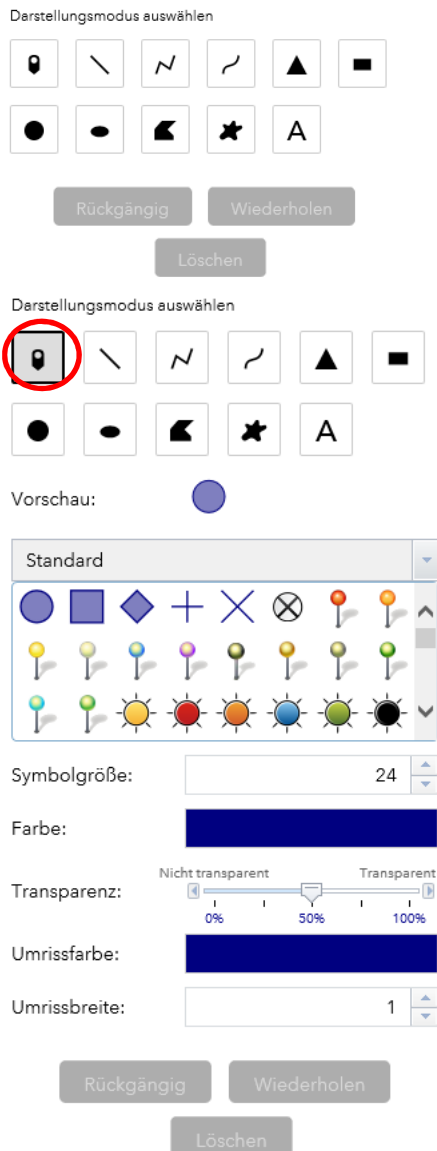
Darstellungsmodus auswählen

A

Rückgängig Wiederholen

Löschen

Darstellungsmodus auswählen

A

Vorschau:

Standard

Symbolgröße: 24

Farbe:

Transparenz:

Nicht transparent Transparent

0% 50% 100%

Umrissfarbe:

Umrissbreite: 1

Rückgängig Wiederholen

Löschen